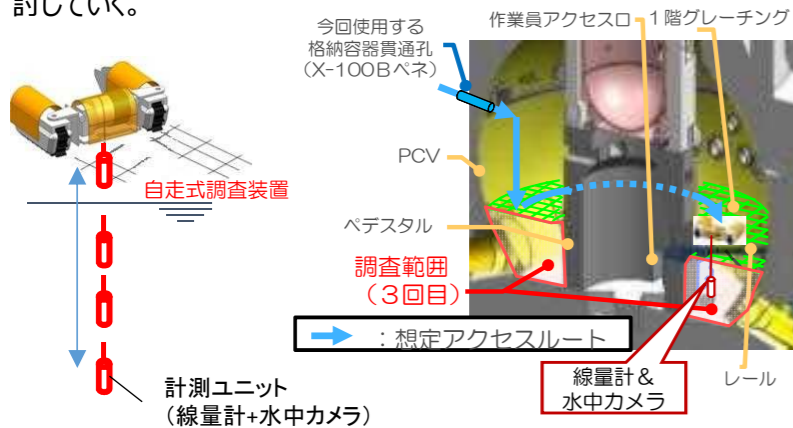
討していく。

自走式調査装置

計測ユニット
（線量計+水中カメラ）

今回使用する
格納容器貫通孔
（X-100Bペネ）

作業員アクセス口

1階グレーチング

PCV

ペデスタル

調査範囲
（3回目）

：想定アクセスルート

線量計＆
水中カメラ

レール